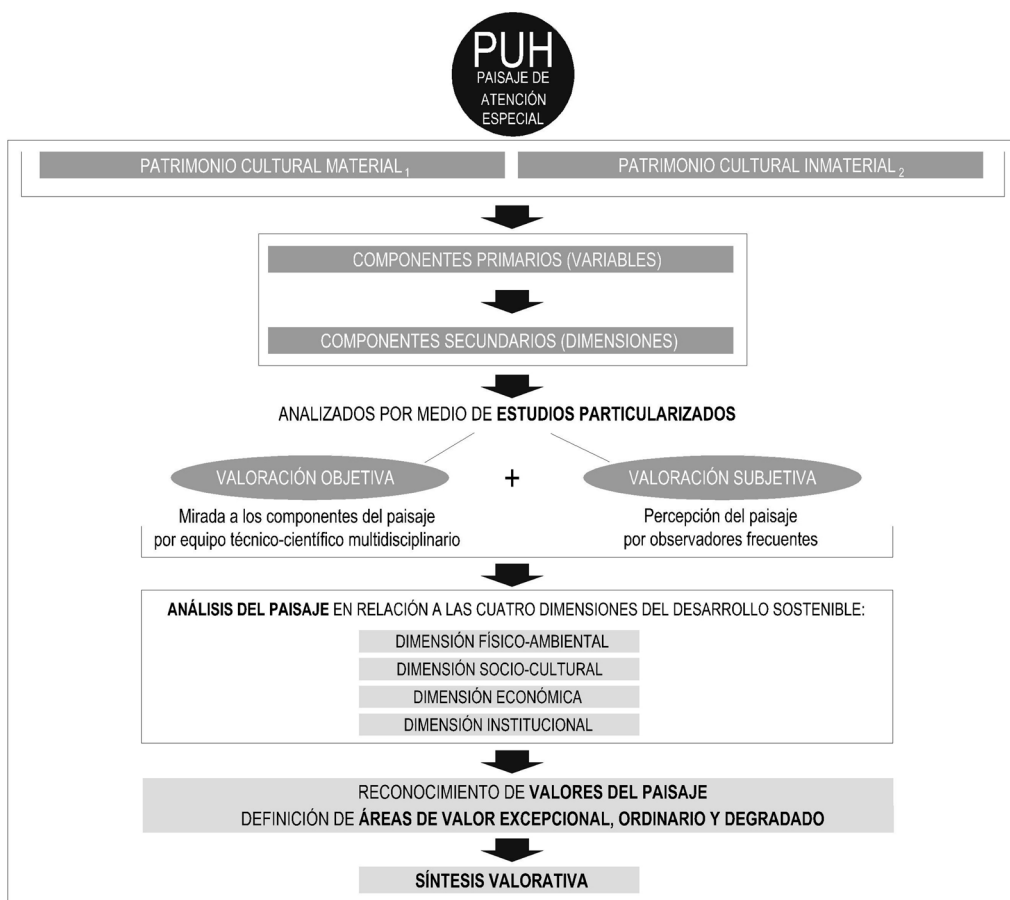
PUH
PAISAJE DE ATENCIÓN ESPECIAL

PATRIMONIO CULTURAL MATERIAL $_1$

PATRIMONIO CULTURAL INMATERIAL $_2$

COMPONENTES PRIMARIOS (VARIABLES)

COMPONENTES SECUNDARIOS (DIMENSIONES)

ANALIZADOS POR MEDIO DE **ESTUDIOS PARTICULARIZADOS**

VALORACIÓN OBJETIVA

+

VALORACIÓN SUBJETIVA

Mirada a los componentes del paisaje por equipo técnico-científico multidisciplinario

Percepción del paisaje por observadores frecuentes

**ANÁLISIS DEL PAISAJE** EN RELACIÓN A LAS CUATRO DIMENSIONES DEL DESARROLLO SOSTENIBLE:

DIMENSIÓN FÍSICO-AMBIENTAL
DIMENSIÓN SOCIO-CULTURAL
DIMENSIÓN ECONÓMICA
DIMENSIÓN INSTITUCIONAL

RECONOCIMIENTO DE **VALORES DEL PAISAJE**
DEFINICIÓN DE **ÁREAS DE VALOR EXCEPCIONAL, ORDINARIO Y DEGRADADO**

**SÍNTESIS VALORATIVA**